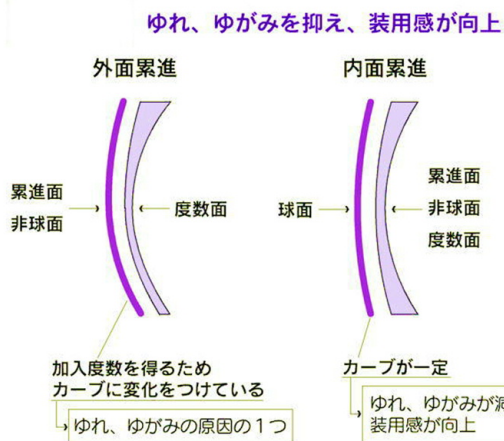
ゆれ、ゆがみを抑え、装用感が向上

外面累進

累進面
非球面

度数面

加入度数を得るため
カーブに変化をつけている

ゆれ、ゆがみの原因の１つ

内面累進

球面

累進面
非球面
度数面

カーブが一定

ゆれ、ゆがみが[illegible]
装用感が向上